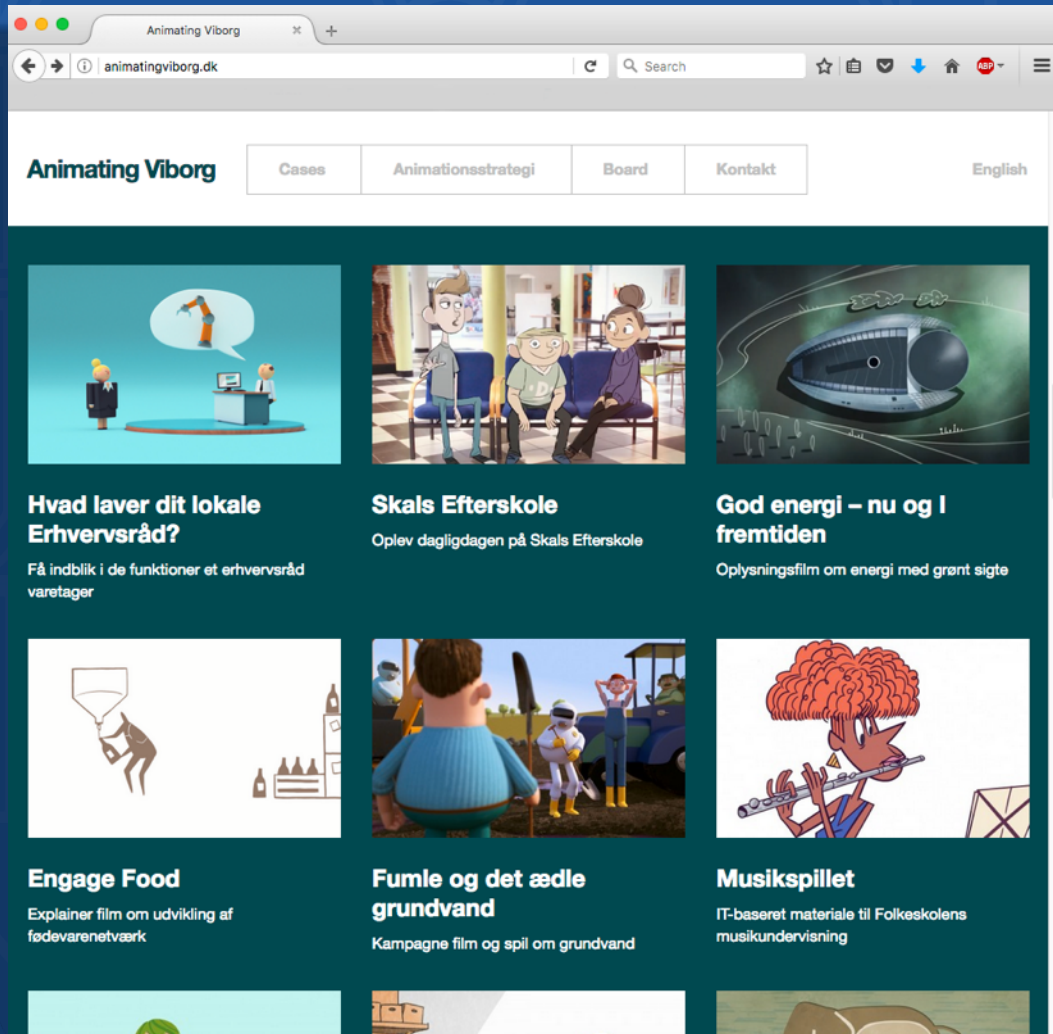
Animating Viborg

animatingviborg.dk

Search

ABP

Animating Viborg

Cases

Animationsstrategi

Board

Kontakt

English

Hvad laver dit lokale Erhvervsråd?

Få indblik i de funktioner et erhvervsråd varetager

Skals Efterskole

Oplev dagligdagen på Skals Efterskole

God energi – nu og I fremtiden

Oplysningsfilm om energi med grønt sigte

Engage Food

Explainer film om udvikling af fødevarenetværk

Fumle og det ædle grundvand

Kampagne film og spil om grundvand

Musikspillet

IT-baseret materiale til Folkeskolens musikundervisning